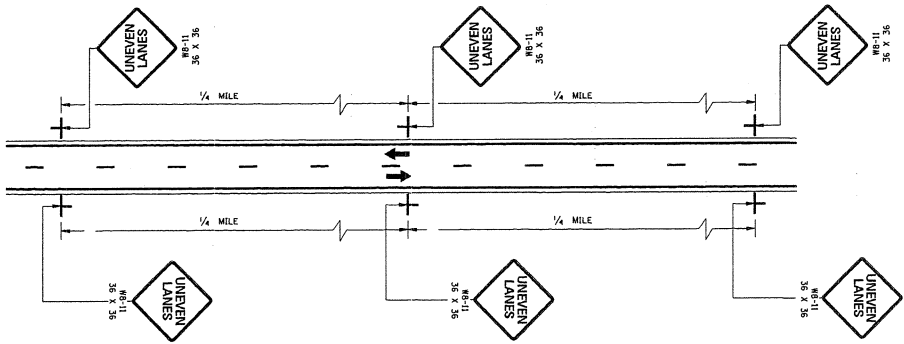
UNEVEN LANES
W8-11
36 X 36

UNEVEN LANES
W8-11
36 X 36

UNEVEN LANES
W8-11
36 X 36

$\frac{1}{4}$ MILE

$\frac{1}{4}$ MILE

$\frac{1}{4}$ MILE

$\frac{1}{4}$ MILE

W8-11
36 X 36
UNEVEN LANES

W8-11
36 X 36
UNEVEN LANES

W8-11
36 X 36
UNEVEN LANES